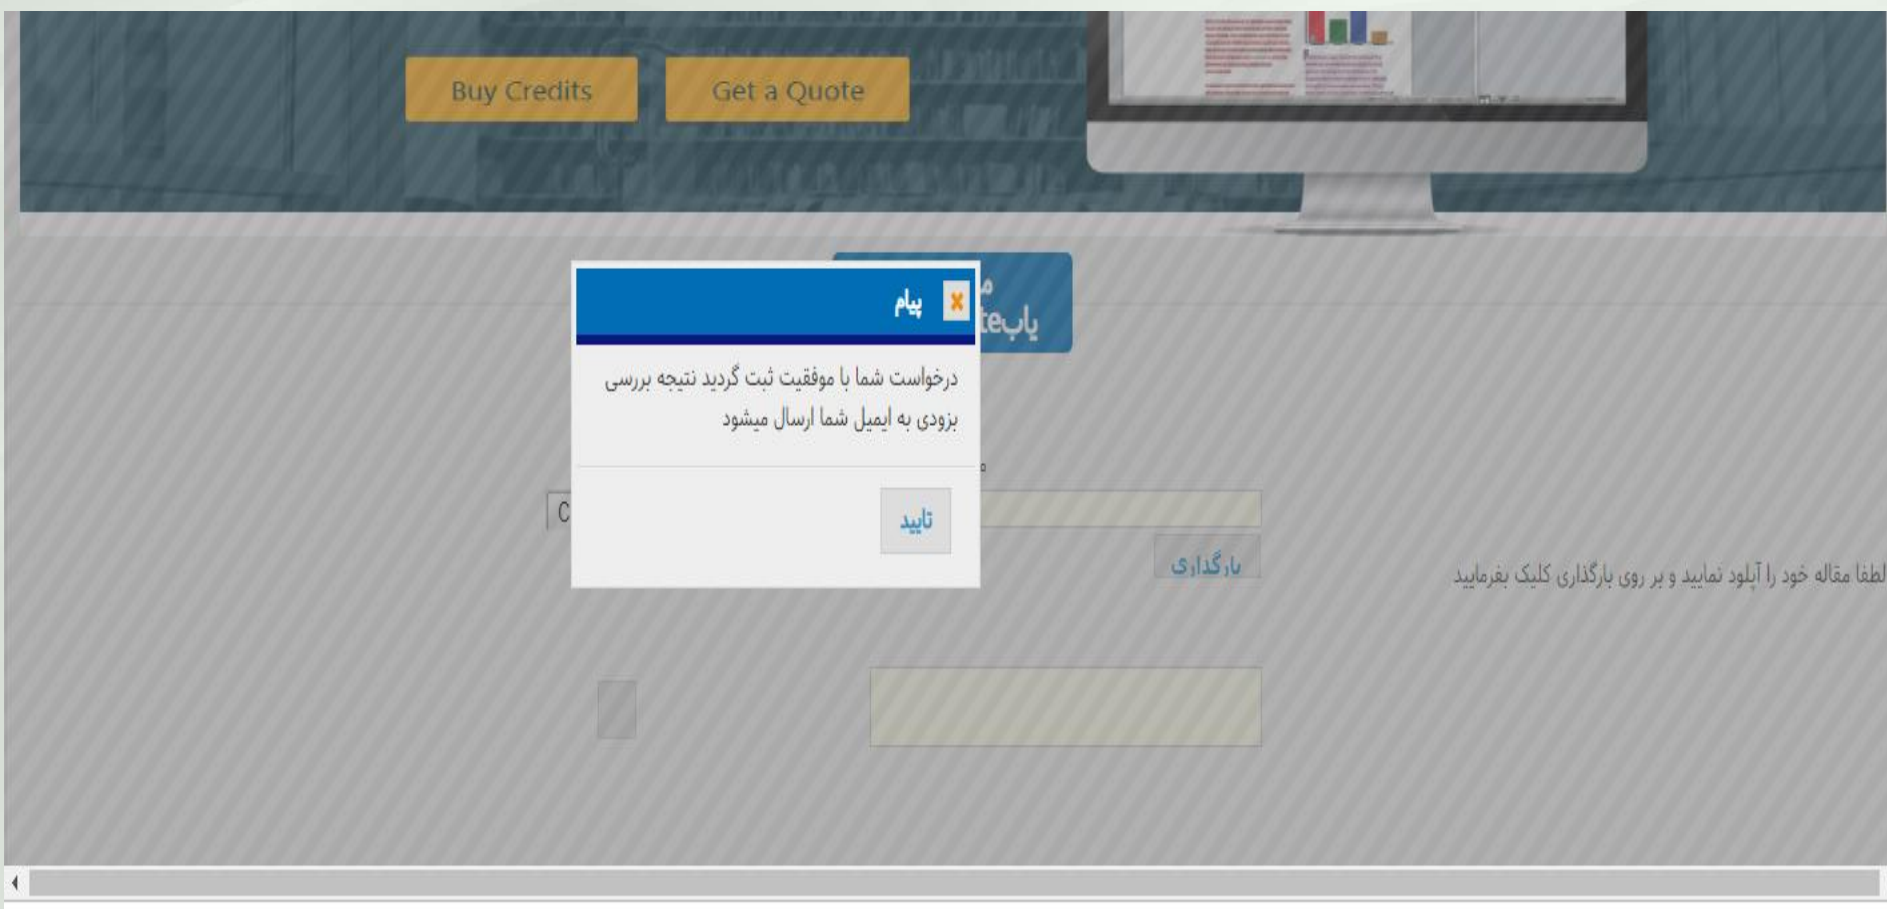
Buy Credits

Get a Quote

م
یابte

پیام

x

درخواست شما با موفقیت ثبت گردید نتیجه بررسی بزودی به ایمیل شما ارسال میشود

تایید

C

بارگذاری

لطفا مقاله خود را آپلود نمایید و بر روی بارگذاری کلیک بفرمایید